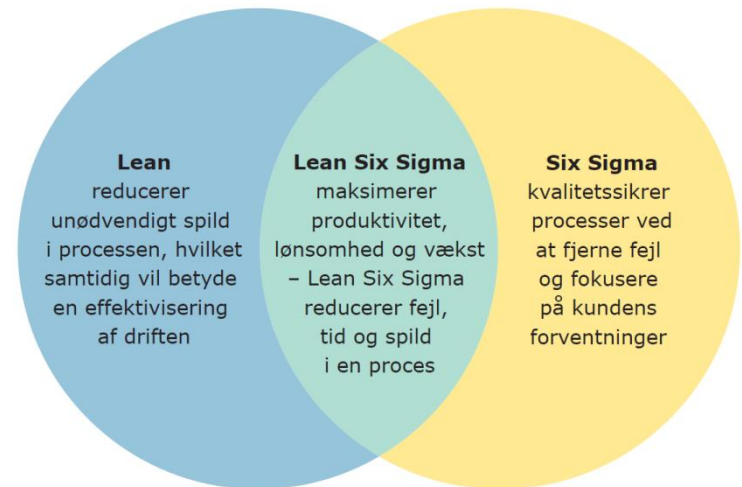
Lean
reducerer unødvendigt spild i processen, hvilket samtidig vil betyde en effektivisering af driften

Lean Six Sigma
maksimerer produktivitet, lønsomhed og vækst – Lean Six Sigma reducerer fejl, tid og spild i en proces

Six Sigma
kvalitetssikrer processer ved at fjerne fejl og fokusere på kundens forventninger